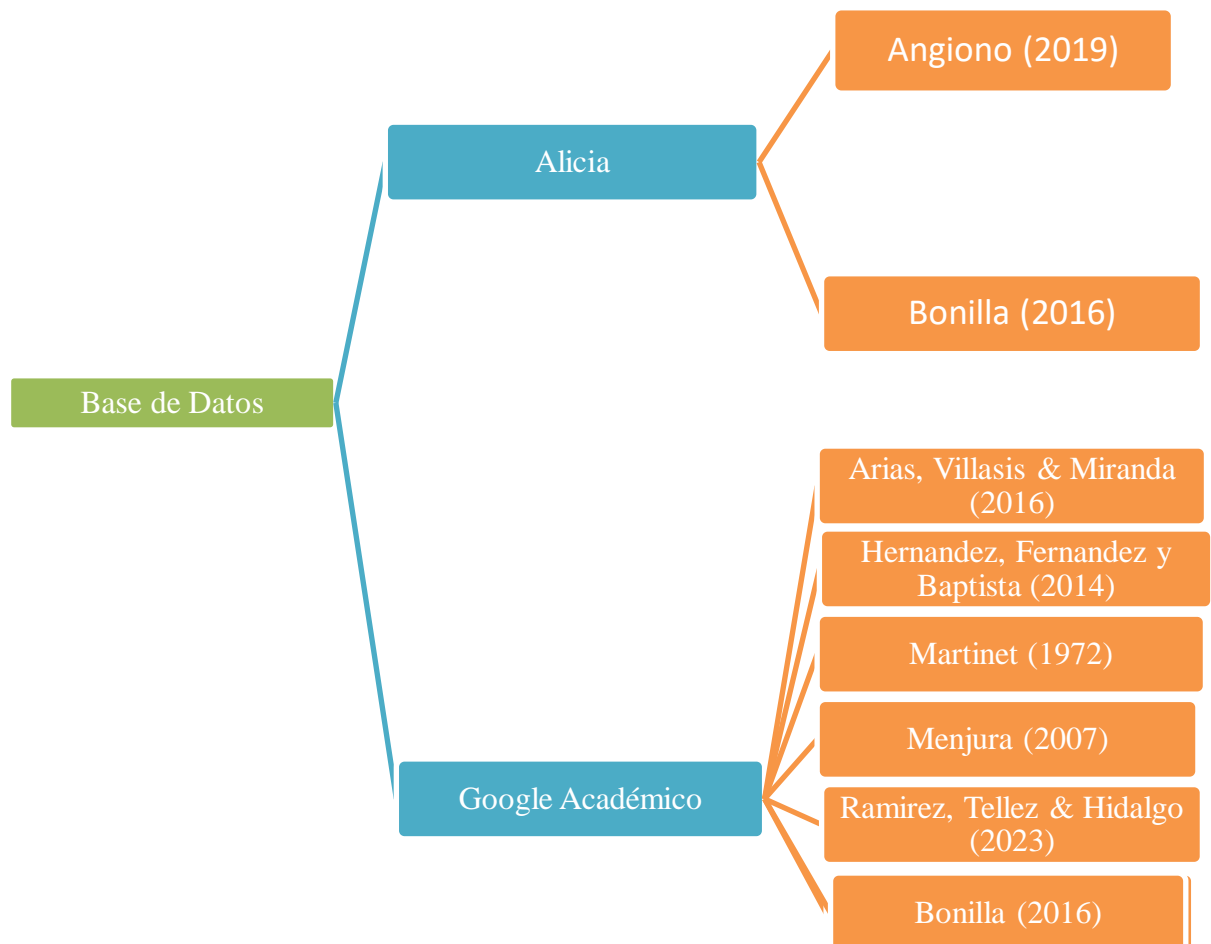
Base de Datos

Alicia

Angiono (2019)

Bonilla (2016)

Google Académico

Arias, Villasis & Miranda (2016)

Hernandez, Fernandez y Baptista (2014)

Martinet (1972)

Menjura (2007)

Ramirez, Tellez & Hidalgo (2023)

Bonilla (2016)